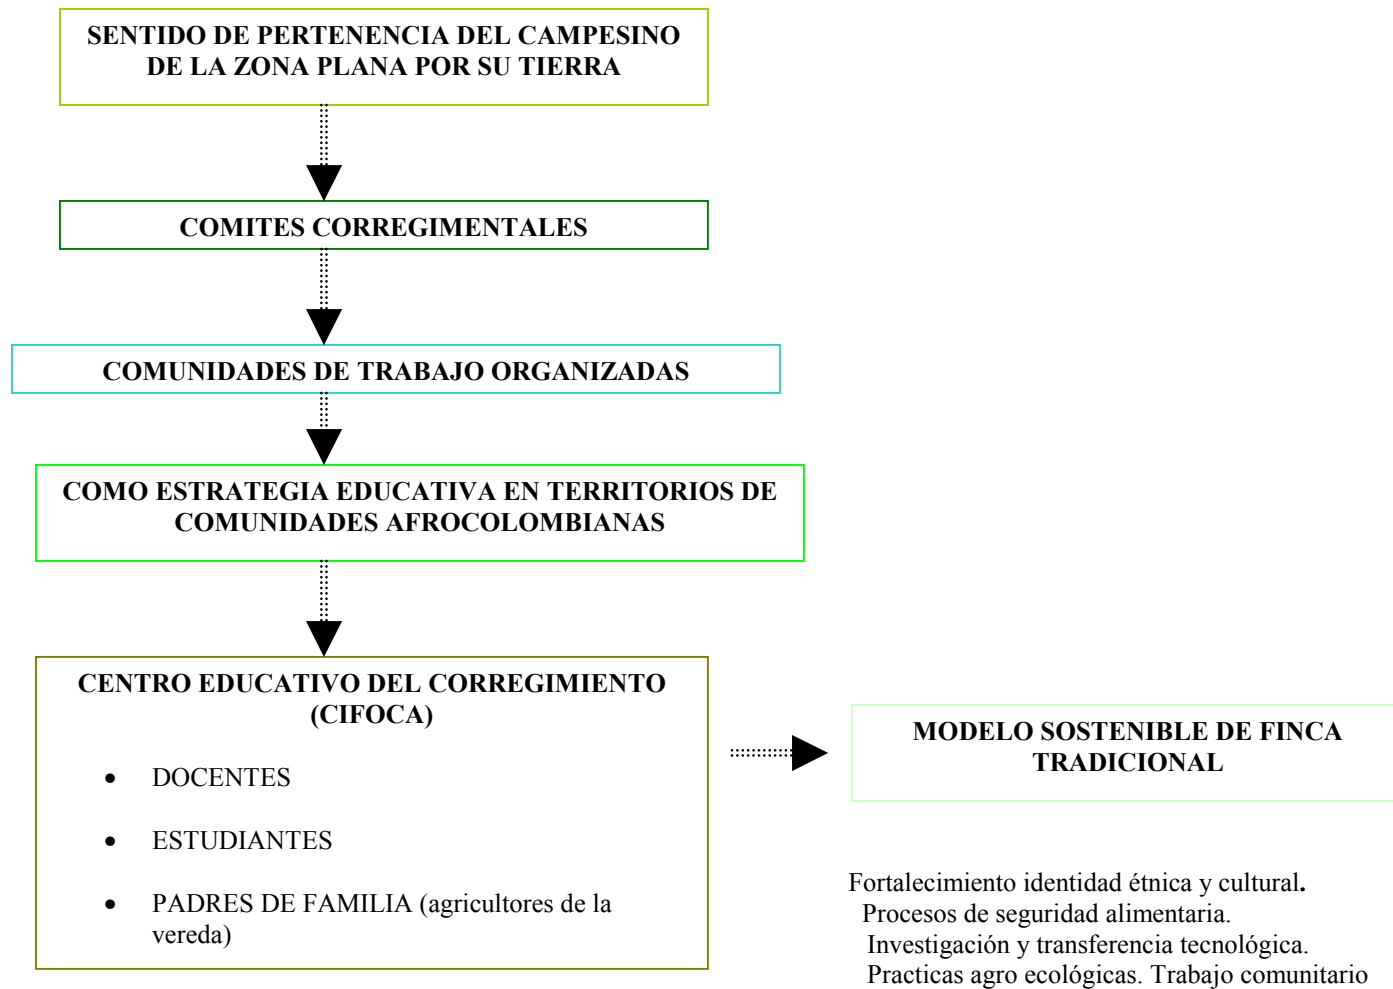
SENTIDO DE PERTENENCIA DEL CAMPESINO DE LA ZONA PLANA POR SU TIERRA

COMITES CORREGIMENTALES

COMUNIDADES DE TRABAJO ORGANIZADAS

COMO ESTRATEGIA EDUCATIVA EN TERRITORIOS DE COMUNIDADES AFROCOLOMBIANAS

CENTRO EDUCATIVO DEL CORREGIMIENTO (CIFOCA)

- DOCENTES
- ESTUDIANTES
- PADRES DE FAMILIA (agricultores de la vereda)

MODELO SOSTENIBLE DE FINCA TRADICIONAL

Fortalecimiento identidad étnica y cultural.
Procesos de seguridad alimentaria.
Investigación y transferencia tecnológica.
Practicas agro ecológicas. Trabajo comunitario